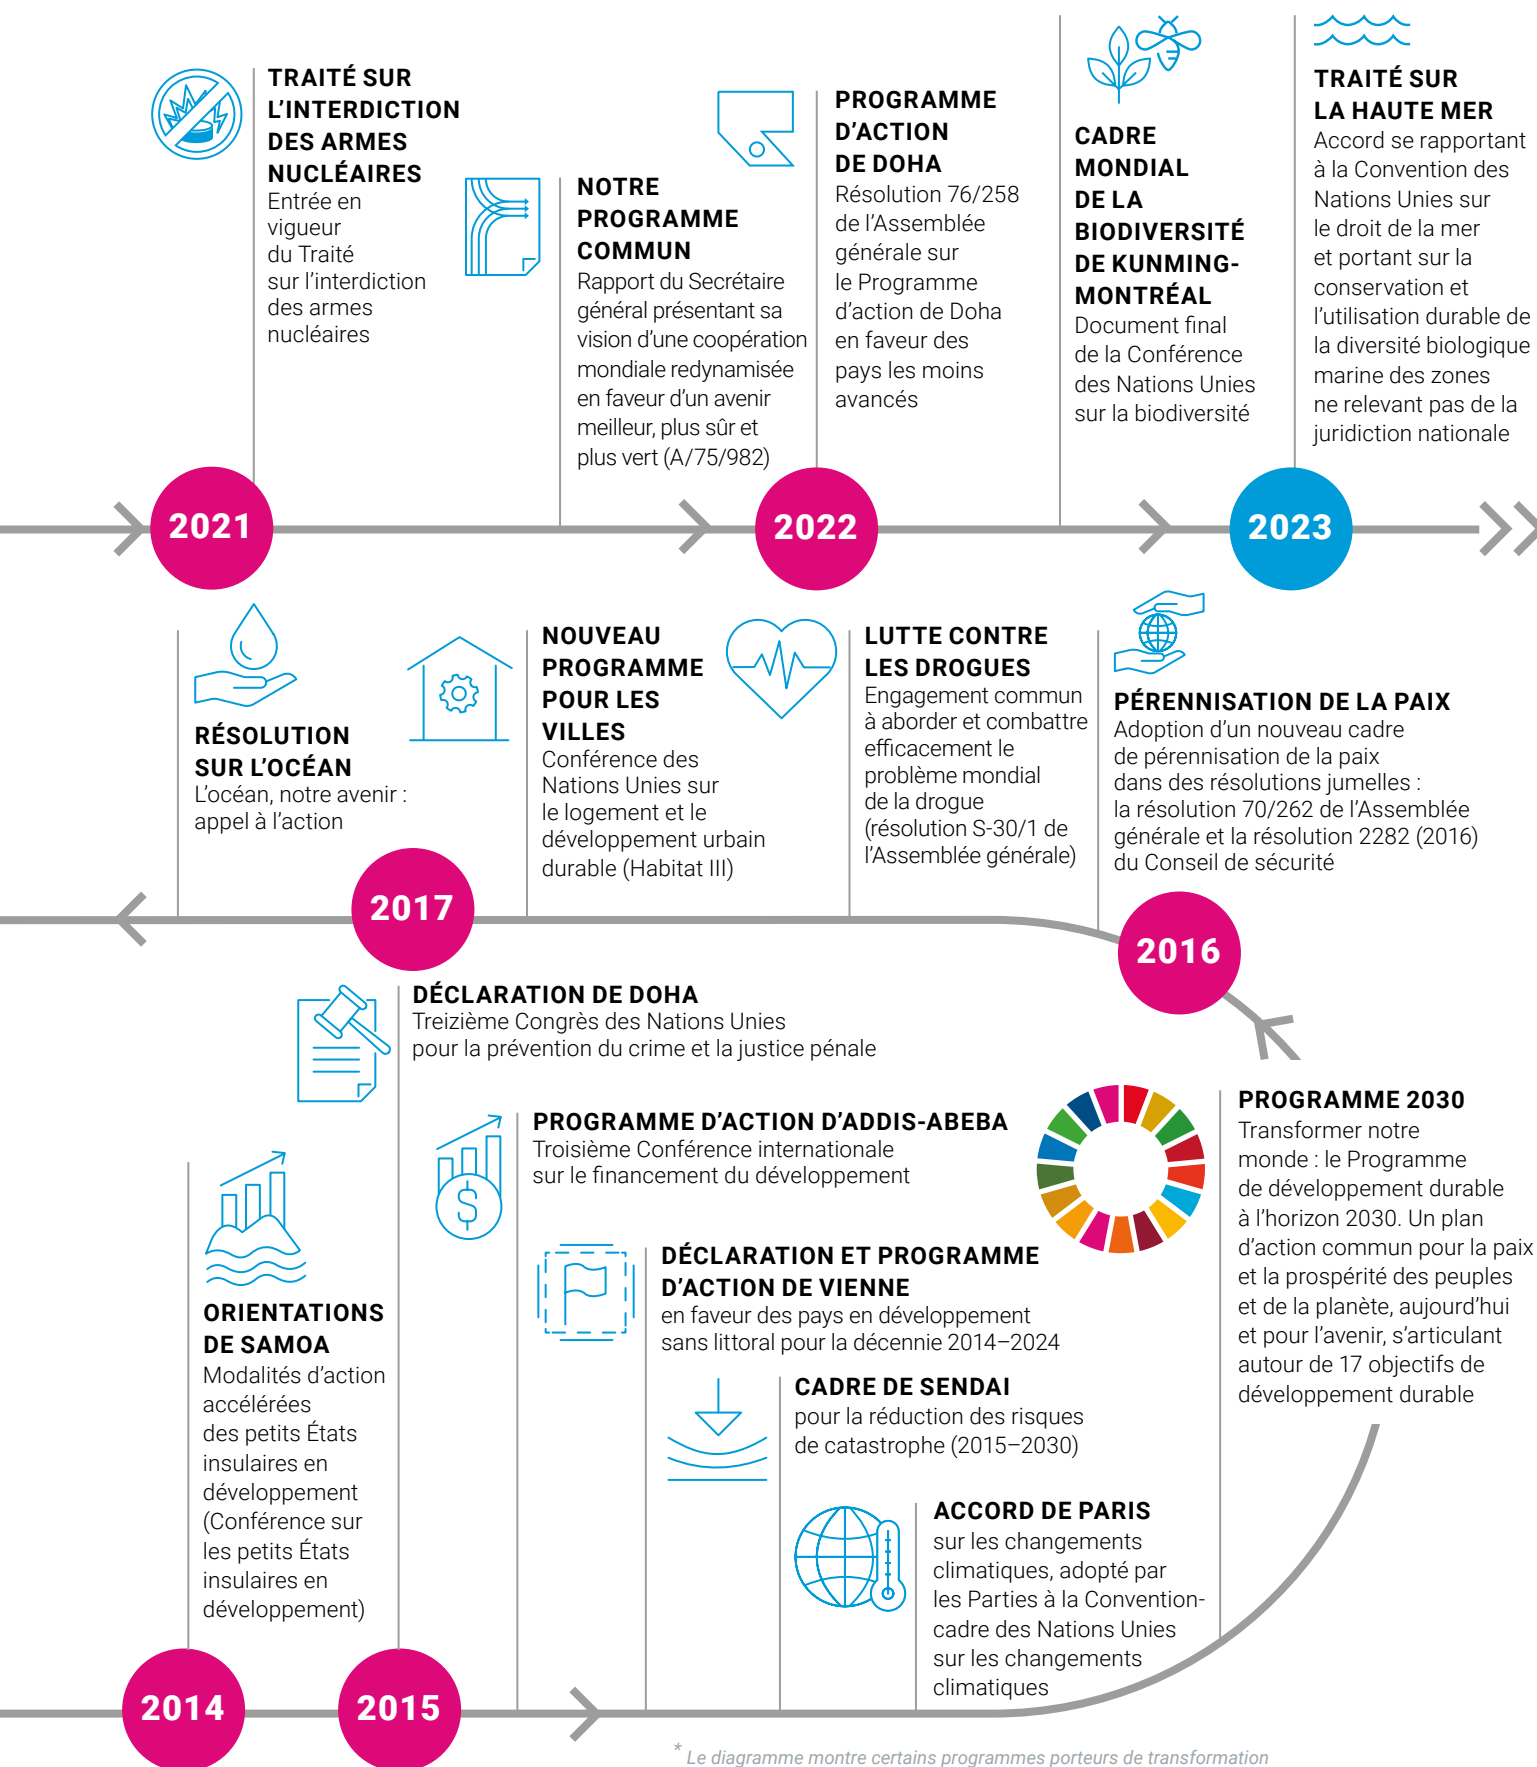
TRAITÉ SUR L'INTERDICTION DES ARMES NUCLÉAIRES
Entrée en vigueur du Traité sur l'interdiction des armes nucléaires

NOTRE PROGRAMME COMMUN
Rapport du Secrétaire général présentant sa vision d'une coopération mondiale redynamisée en faveur d'un avenir meilleur, plus sûr et plus vert (A/75/982)

PROGRAMME D'ACTION DE DOHA
Résolution 76/258 de l'Assemblée générale sur le Programme d'action de Doha en faveur des pays les moins avancés

CADRE MONDIAL DE LA BIODIVERSITÉ DE KUNMING-MONTRÉAL
Document final de la Conférence des Nations Unies sur la biodiversité

TRAITÉ SUR LA HAUTE MER
Accord se rapportant à la Convention des Nations Unies sur le droit de la mer et portant sur la conservation et l'utilisation durable de la diversité biologique marine des zones ne relevant pas de la juridiction nationale

2021

2022

2023

RÉSOLUTION SUR L'OCÉAN
L'océan, notre avenir : appel à l'action

NOUVEAU PROGRAMME POUR LES VILLES
Conférence des Nations Unies sur le logement et le développement urbain durable (Habitat III)

LUTTE CONTRE LES DROGUES
Engagement commun à aborder et combattre efficacement le problème mondial de la drogue (résolution S-30/1 de l'Assemblée générale)

PÉRENNISATION DE LA PAIX
Adoption d'un nouveau cadre de pérennisation de la paix dans des résolutions jumelles : la résolution 70/262 de l'Assemblée générale et la résolution 2282 (2016) du Conseil de sécurité

2017

2016

DÉCLARATION DE DOHA
Treizième Congrès des Nations Unies pour la prévention du crime et la justice pénale

PROGRAMME D'ACTION D'ADDIS-ABEBA
Troisième Conférence internationale sur le financement du développement

PROGRAMME 2030
Transformer notre monde : le Programme de développement durable à l'horizon 2030. Un plan d'action commun pour la paix et la prospérité des peuples et de la planète, aujourd'hui et pour l'avenir, s'articulant autour de 17 objectifs de développement durable

ORIENTATIONS DE SAMOA
Modalités d'action accélérées des petits États insulaires en développement (Conférence sur les petits États insulaires en développement)

DÉCLARATION ET PROGRAMME D'ACTION DE VIENNE
en faveur des pays en développement sans littoral pour la décennie 2014–2024

CADRE DE SENDAI
pour la réduction des risques de catastrophe (2015–2030)

ACCORD DE PARIS
sur les changements climatiques, adopté par les Parties à la Convention-cadre des Nations Unies sur les changements climatiques

2014

2015

* Le diagramme montre certains programmes porteurs de transformation